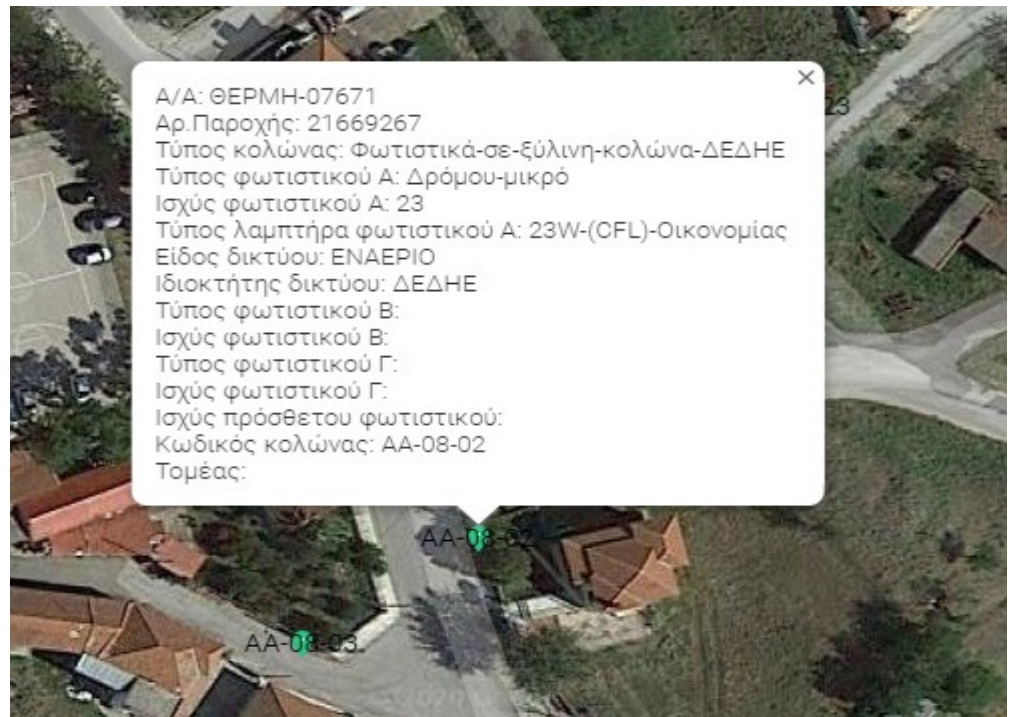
×
Α/Α: ΘΕΡΜΗ-07671
Αρ.Παροχής: 21669267
Τύπος κολώνας: Φωτιστικά-σε-ξύλινη-κολώνα-ΔΕΔΗΕ
Τύπος φωτιστικού Α: Δρόμου-μικρό
Ισχύς φωτιστικού Α: 23
Τύπος λαμπτήρα φωτιστικού Α: 23W-(CFL)-Οικονομίας
Είδος δικτύου: ΕΝΑΕΡΙΟ
Ιδιοκτήτης δικτύου: ΔΕΔΗΕ
Τύπος φωτιστικού Β:
Ισχύς φωτιστικού Β:
Τύπος φωτιστικού Γ:
Ισχύς φωτιστικού Γ:
Ισχύς πρόσθετου φωτιστικού:
Κωδικός κολώνας: ΑΑ-08-02
Τομέας:

23

ΑΑ-08-02

ΑΑ-08-03